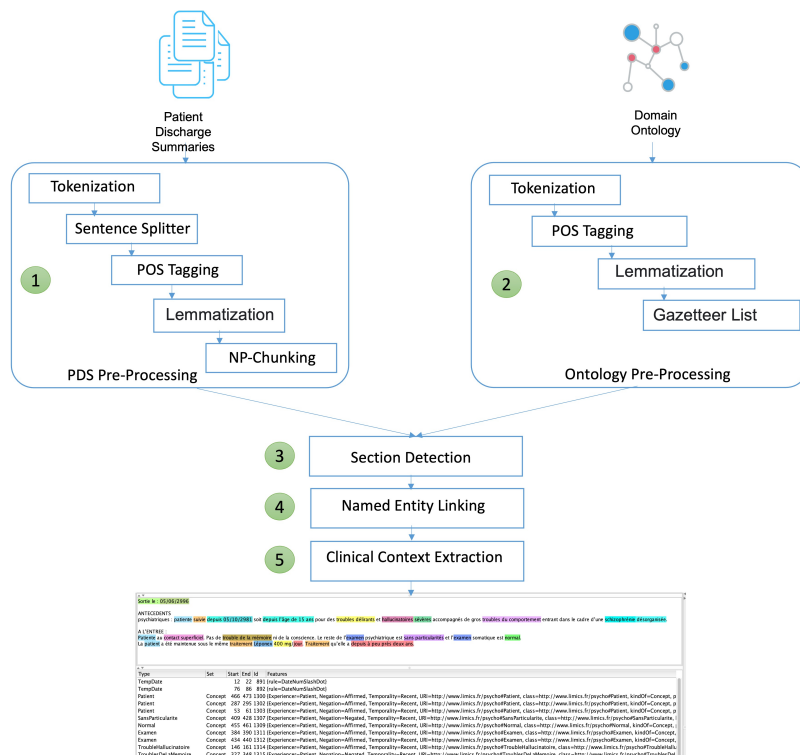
Patient Discharge Summaries

Domain Ontology

Tokenization
Sentence Splitter
POS Tagging
Lemmatization
NP-Chunking
1
PDS Pre-Processing

Tokenization
POS Tagging
Lemmatization
Gazetteer List
2
Ontology Pre-Processing

3
Section Detection
4
Named Entity Linking
5
Clinical Context Extraction

Sortie le : 05/08/2006

ANTECEDENTS
psychiatriques : patiente suivie depuis 05/10/2981 soit depuis l'âge de 15 ans pour des troubles délirants et hallucinatoires sévères accompagnés de gros troubles du comportement entrant dans le cadre d'une schizophrénie désorganisée.

A L'ENTREE
Patiente au contact superficiel. Pas de trouble de la mémoire ni de la conscience. Le reste de l'examen psychiatrique est sans particularités et l'examen somatique est normal.
La patiente a été maintenue sous le même traitement Leponex 400 mg /jour. Traitement qu'elle a depuis à peu près deux ans.

| Type | Set | Start | End | Id | Features |
|---|---|---|---|---|---|
| TempDate | | 12 | 22 | 891 | {rule=DateNumSlashDot} |
| TempDate | | 76 | 86 | 892 | {rule=DateNumSlashDot} |
| Patient | Concept | 466 | 473 | 1300 | {Experiencer=Patient, Negation=Affirmed, Temporality=Recent, URI=http://www.limics.fr/psycho#Patient, class=http://www.limics.fr/psycho#Patient, kindOf=Concept, p |
| Patient | Concept | 287 | 295 | 1302 | {Experiencer=Patient, Negation=Affirmed, Temporality=Recent, URI=http://www.limics.fr/psycho#Patient, class=http://www.limics.fr/psycho#Patient, kindOf=Concept, p |
| Patient | Concept | 53 | 61 | 1303 | {Experiencer=Patient, Negation=Affirmed, Temporality=Recent, URI=http://www.limics.fr/psycho#Patient, class=http://www.limics.fr/psycho#Patient, kindOf=Concept, p |
| SansParticularite | Concept | 409 | 428 | 1307 | {Experiencer=Patient, Negation=Negated, Temporality=Recent, URI=http://www.limics.fr/psycho#SansParticularite, class=http://www.limics.fr/psycho#SansParticularite, |
| Normal | Concept | 455 | 461 | 1309 | {Experiencer=Patient, Negation=Affirmed, Temporality=Recent, URI=http://www.limics.fr/psycho#Normal, class=http://www.limics.fr/psycho#Normal, kindOf=Concept, |
| Examen | Concept | 384 | 390 | 1311 | {Experiencer=Patient, Negation=Affirmed, Temporality=Recent, URI=http://www.limics.fr/psycho#Examen, class=http://www.limics.fr/psycho#Examen, kindOf=Concept, |
| Examen | Concept | 434 | 440 | 1312 | {Experiencer=Patient, Negation=Affirmed, Temporality=Recent, URI=http://www.limics.fr/psycho#Examen, class=http://www.limics.fr/psycho#Examen, kindOf=Concept, |
| TroubleHallucinatoire | Concept | 146 | 161 | 1314 | {Experiencer=Patient, Negation=Affirmed, Temporality=Recent, URI=http://www.limics.fr/psycho#TroubleHallucinatoire, class=http://www.limics.fr/psycho#TroubleHallu |